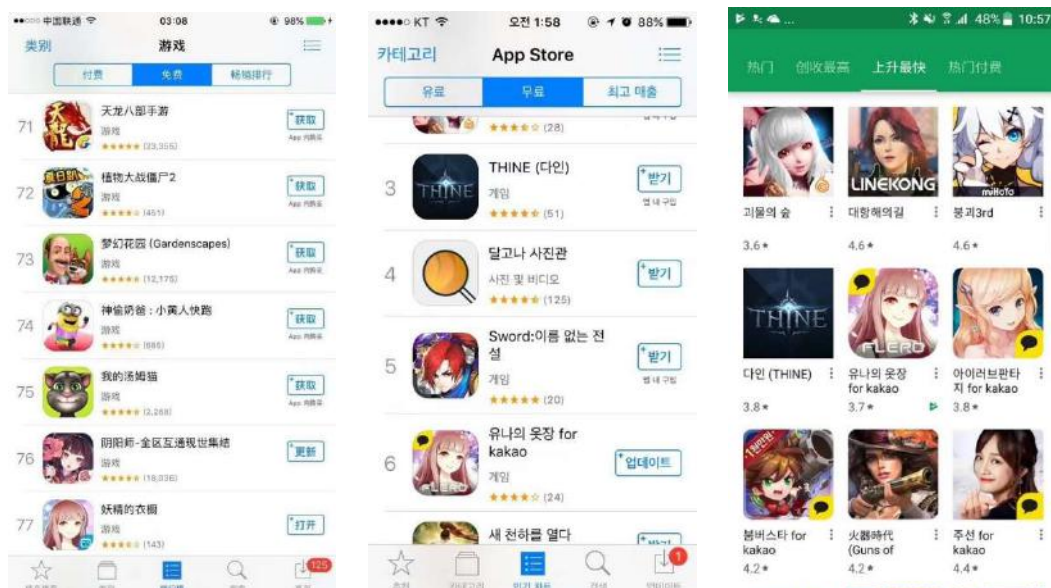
●●○○○ 中国联通 03:08 98%

类别 游戏

付费 免费 畅销排行

71 天龙八部手游 游戏 ★★★★★ (23,355) 获取 App 内购买

72 植物大战僵尸2 游戏 ★★★★ (451) 获取 App 内购买

73 梦幻花园 (Gardenscapes) 游戏 ★★★★★ (12,175) 获取 App 内购买

74 神偷奶爸：小黄人快跑 游戏 ★★★★ (686) 获取 App 内购买

75 我的汤姆猫 游戏 ★★★★★ (2,268) 获取 App 内购买

76 阴阳师-全区互通现世集结 游戏 ★★★★★ (18,036) 更新

77 妖精的衣橱 游戏 ★★★★ (143) 打开

125

●●●●○ KT 오전 1:58 88%

카테고리 App Store

유료 무료 최고 매출

★★★★☆ (28)

3 THINE (다인) 게임 ★★★★★ (51) 받기 앱 내 구입

4 달고나 사진관 사진 및 비디오 ★★★★★ (125) 받기

5 Sword:이름 없는 전설 게임 ★★★★★ (20) 받기 앱 내 구입

6 유나의 옷장 for kakao 게임 ★★★★☆ (24) 업데이트

새 천하를 열다

1

48% 10:57

热门 创收最高 上升最快 热门付费

괴물의 숲 3.6★

대항해의길 4.6★

붕괴3rd 4.6★

다인 (THINE) 3.8★

유나의 옷장 for kakao 3.7★

아이러브판타지 for kakao 3.8★

붐버스타 for kakao 4.2★

火器時代 (Guns of 4.2★

주선 for kakao 4.4★